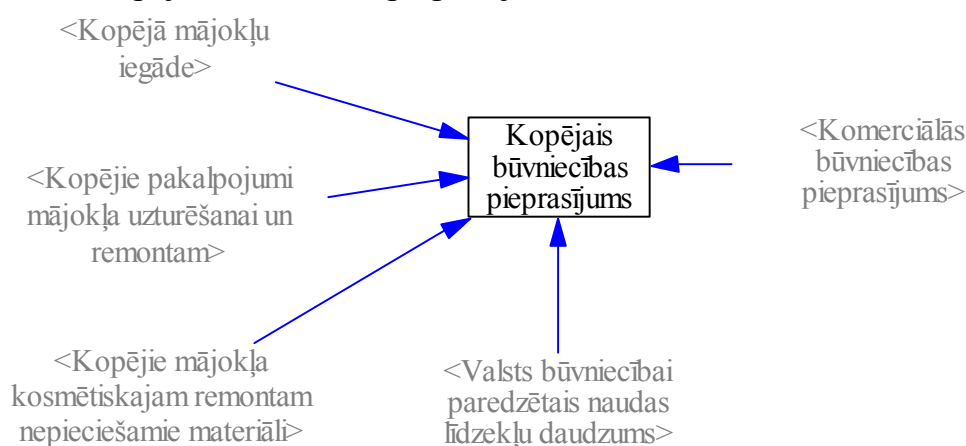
<Kopējā mājokļu iegāde>

<Kopējie pakalpojumi mājokļa uzturēšanai un remontam>

<Kopējie mājokļa kosmētiskajam remontam nepieciešamie materiāli>

Kopējais būvniecības pieprasījums

<Komerciālās būvniecības pieprasījums>

<Valsts būvniecībai paredzētais naudas līdzekļu daudzums>